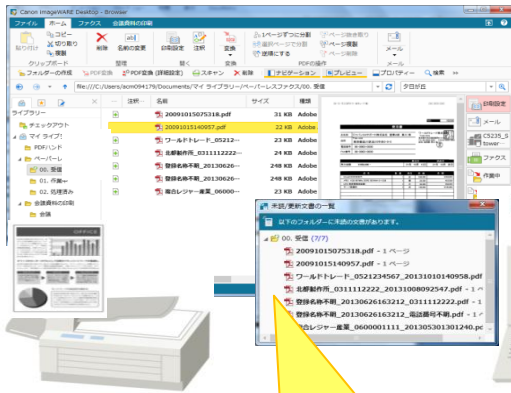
Canon imageWARE Desktop - Browser

ファイル　ホーム　ファクス　会議資料の印刷

貼り付け　コピー　切り取り　複製　削除　名前の変更　印刷設定　注釈　回転　変換　1ページずつに分割　最終ページで分割　複数ページを結合　ページ抜き取り　ページ削除　ページ挿入　メール

クリップボード　整理　開く　変換　PDFの編集　送信

フォルダーの作成　PDF変換　PDF変換(詳細設定)　スキャン　削除　ナビゲーション　プレビュー　プロパティー　検索

file:///C:/Users/acm094179/Documents/マイ ライブラリー/ペーパーレスファクス/00. 受信　夕日が丘

ライブラリー
チェックアウト
マイ ライブ!
PDFバンド
ペーパーレ
00. 受信
01. 作業中
02. 処理済み
会議資料の印刷
会議

注釈　名前　サイズ　種類

20091015075318.pdf　31 KB　Adobe
20091015140957.pdf　22 KB　Adobe
ワールドトレード_05212...　23 KB　Adobe
北部製作所_0311112222...　24 KB　Adobe
登録名称不明_20130626...　248 KB　Adobe
登録名称不明_20130626...　248 KB　Adobe
南台レジャー産業_06000...　25 KB　Adobe

印刷設定
メール
C5235_S tower
ファクス
作業中

未読/更新文書の一覧
以下のフォルダーに未読の文書があります。
00. 受信 (7/7)
20091015075318.pdf - 1 ページ
20091015140957.pdf - 1 ページ
ワールドトレード_0521234567_20131010140958.pdf
北部製作所_0311112222_20131008092547.pdf - 1
登録名称不明_20130626163212_0311112222.pdf - 1
登録名称不明_20130626163212_電話番号不明.pdf - 1
南台レジャー産業_0600001111_20130530130124O.pc